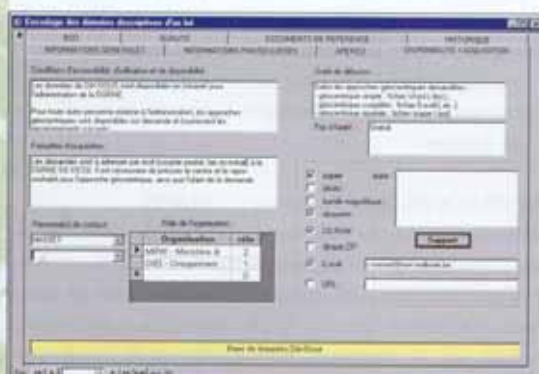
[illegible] Descriptif des données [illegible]

| BDD | QUALITE | DOCUMENTS DE REFERENCE | HISTORIQUE |
|---|---|---|---|
| INFORMATIONS GENERALES | INFORMATIONS PARTICULIERES | APERCU | DISPONIBILITE / ACQUISITION |

Conditions d'accessibilité, d'utilisation et de disponibilité

Les données de DAYSOSE sont disponibles en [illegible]

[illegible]

Modalités d'acquisition

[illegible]

Paramètres de contact

| | Organisation | rôle |
|---|---|---|
| | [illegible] | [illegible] |
| | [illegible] | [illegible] |

Mode de diffusion

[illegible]

Prix d'achat

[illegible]

papier
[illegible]
bande magnétique
disquette
CD Rom
disque ZIP
E-mail
URL

Support

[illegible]